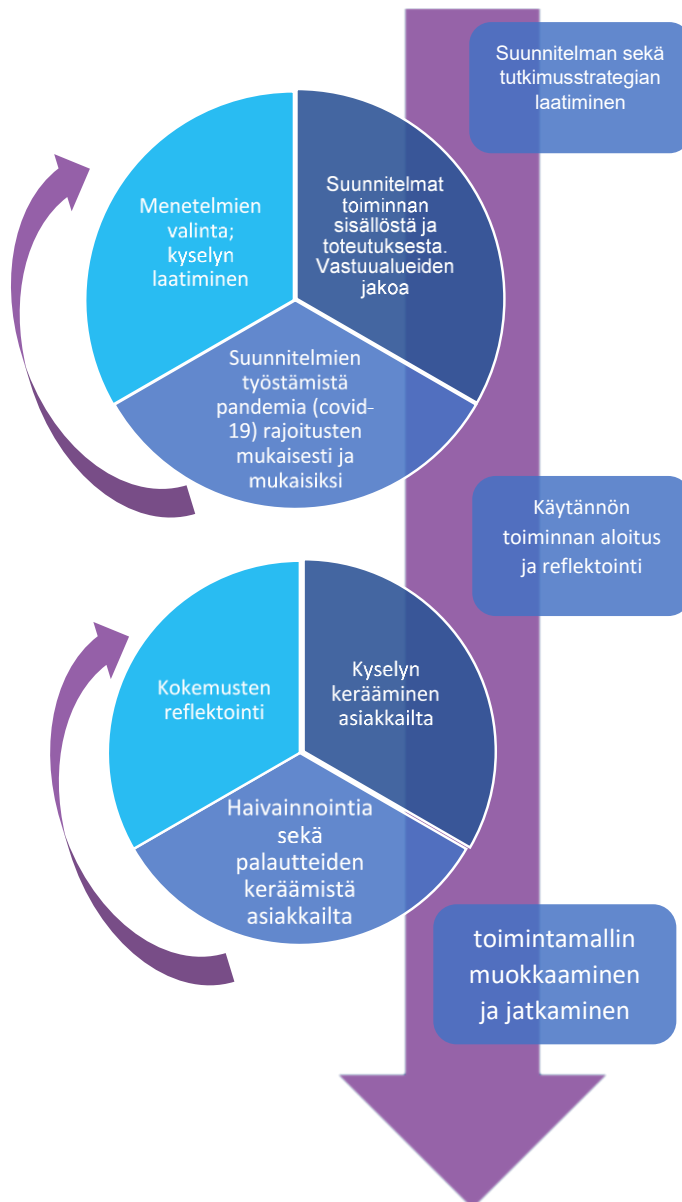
Suunnitelman sekä tutkimusstrategian laatiminen

Menetelmien valinta; kyselyn laatiminen

Suunnitelmat toiminnan sisällöstä ja toteutuksesta. Vastuualueiden jakoa

Suunnitelmien työstämistä pandemia (covid-19) rajoitusten mukaisesti ja mukaisiksi

Käytännön toiminnan aloitus ja reflektointi

Kokemusten reflektointi

Kyselyn kerääminen asiakkailta

Haivainnointia sekä palautteiden keräämistä asiakkailta

toimintamallin muokkaaminen ja jatkaminen